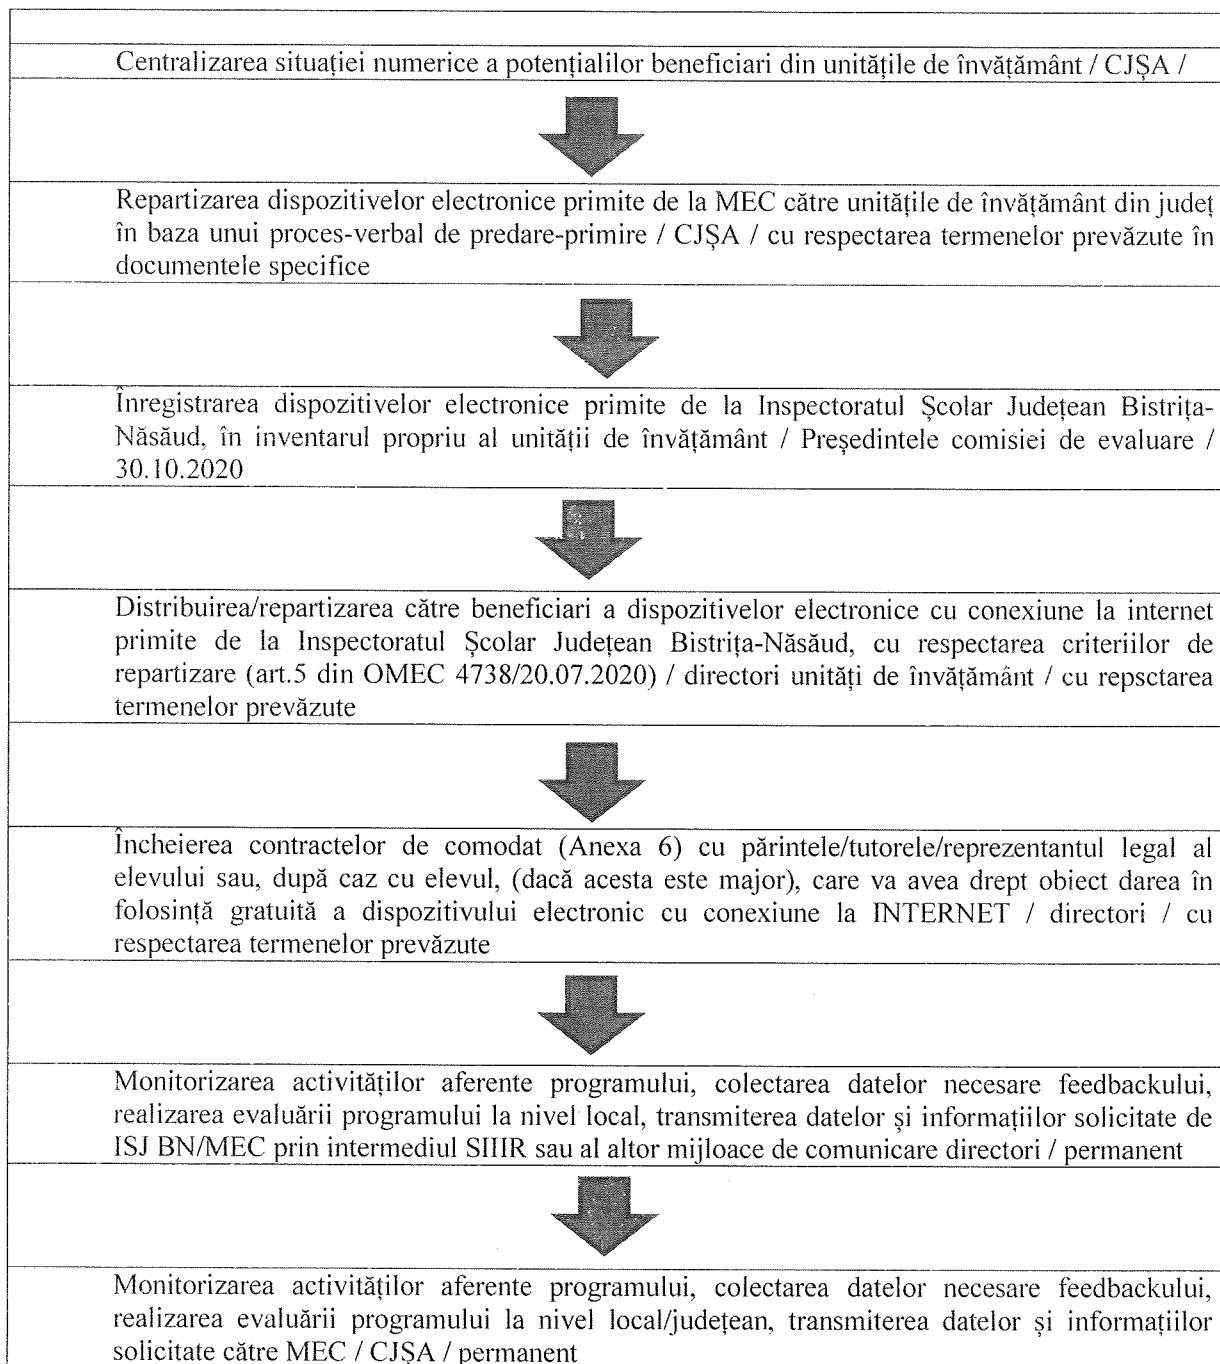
Centralizarea situației numerice a potențialilor beneficiari din unitățile de învățământ / CJȘA /

Repartizarea dispozitivelor electronice primite de la MEC către unitățile de învățământ din județ în baza unui proces-verbal de predare-primire / CJȘA / cu respectarea termenelor prevăzute în documentele specifice

Înregistrarea dispozitivelor electronice primite de la Inspectoratul Școlar Județean Bistrița-Năsăud, în inventarul propriu al unității de învățământ / Președintele comisiei de evaluare / 30.10.2020

Distribuirea/repartizarea către beneficiari a dispozitivelor electronice cu conexiune la internet primite de la Inspectoratul Școlar Județean Bistrița-Năsăud, cu respectarea criteriilor de repartizare (art.5 din OMEC 4738/20.07.2020) / directori unități de învățământ / cu repsctarea termenelor prevăzute

Încheierea contractelor de comodat (Anexa 6) cu părintele/tutorele/reprezentantul legal al elevului sau, după caz cu elevul, (dacă acesta este major), care va avea drept obiect darea în folosință gratuită a dispozitivului electronic cu conexiune la INTERNET / directori / cu respectarea termenelor prevăzute

Monitorizarea activităților aferente programului, colectarea datelor necesare feedbackului, realizarea evaluării programului la nivel local, transmiterea datelor și informațiilor solicitate de ISJ BN/MEC prin intermediul SIIIR sau al altor mijloace de comunicare directori / permanent

Monitorizarea activităților aferente programului, colectarea datelor necesare feedbackului, realizarea evaluării programului la nivel local/județean, transmiterea datelor și informațiilor solicitate către MEC / CJȘA / permanent